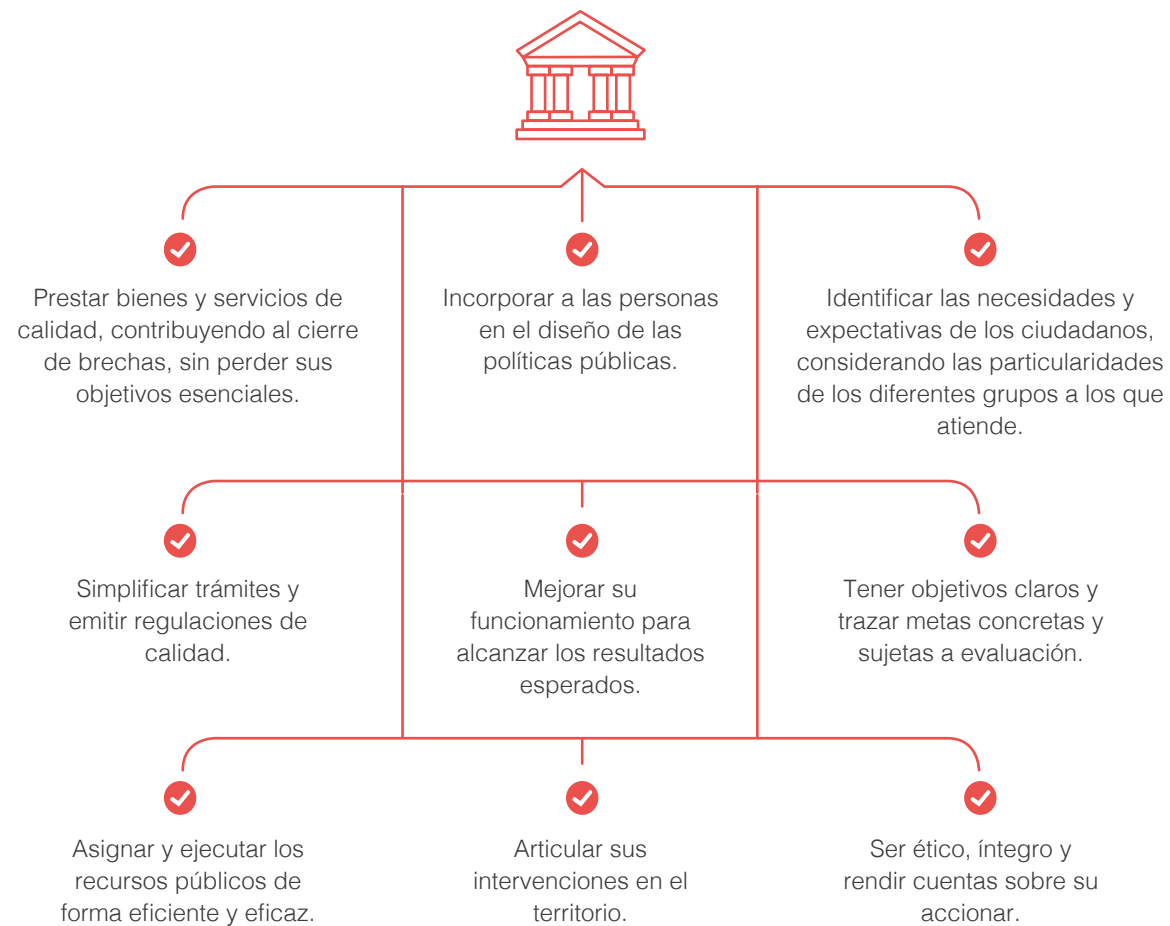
Prestar bienes y servicios de calidad, contribuyendo al cierre de brechas, sin perder sus objetivos esenciales.

Incorporar a las personas en el diseño de las políticas públicas.

Identificar las necesidades y expectativas de los ciudadanos, considerando las particularidades de los diferentes grupos a los que atiende.

Simplificar trámites y emitir regulaciones de calidad.

Mejorar su funcionamiento para alcanzar los resultados esperados.

Tener objetivos claros y trazar metas concretas y sujetas a evaluación.

Asignar y ejecutar los recursos públicos de forma eficiente y eficaz.

Articular sus intervenciones en el territorio.

Ser ético, íntegro y rendir cuentas sobre su accionar.